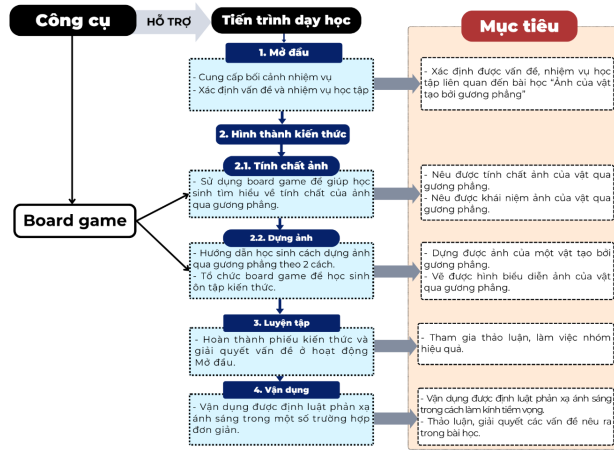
Công cụ

HỖ TRỢ

Tiến trình dạy học

Mục tiêu

1. Mở đầu

- Cung cấp bối cảnh nhiệm vụ
- Xác định vấn đề và nhiệm vụ học tập

- Xác định được vấn đề, nhiệm vụ học tập liên quan đến bài học "Ảnh của vật tạo bởi gương phẳng"

2. Hình thành kiến thức

2.1. Tính chất ảnh

- Sử dụng board game để giúp học sinh tìm hiểu về tính chất của ảnh qua gương phẳng.

- Nêu được tính chất ảnh của vật qua gương phẳng.
- Nêu được khái niệm ảnh của vật qua gương phẳng.

Board game

2.2. Dựng ảnh

- Hướng dẫn học sinh cách dựng ảnh qua gương phẳng theo 2 cách.
- Tổ chức board game để học sinh ôn tập kiến thức.

- Dựng được ảnh của một vật tạo bởi gương phẳng.
- Vẽ được hình biểu diễn ảnh của vật qua gương phẳng.

3. Luyện tập

- Hoàn thành phiếu kiến thức và giải quyết vấn đề ở hoạt động Mở đầu.

- Tham gia thảo luận, làm việc nhóm hiệu quả.

4. Vận dụng

- Vận dụng được định luật phản xạ ánh sáng trong một số trường hợp đơn giản.

- Vận dụng được định luật phản xạ ánh sáng trong cách làm kính tiềm vọng.
- Thảo luận, giải quyết các vấn đề nêu ra trong bài học.